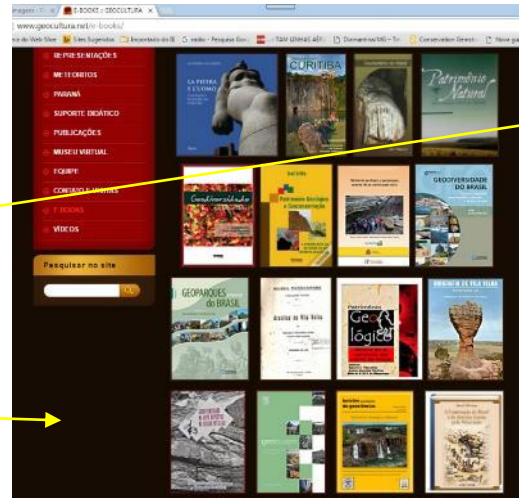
Imagens - Y... × E-BOOKS :: GEOCULTURA ×
www.geocultura.net/e-books/
...e Web Slice | Sites Sugeridos | Importado do IE | vídeo - Pesquisa Goo... | TAM LINHAS AÉR... | Diamantina/MG - Tr... | Conservation Geoch... | Nova gui...

REPRESENTAÇÕES
METEORITOS
PARANÁ
SUPORTE DIDÁTICO
PUBLICAÇÕES
MUSEU VIRTUAL
EQUIPE
CONTATO E VISITAS
E-BOOKS
VÍDEOS

Pesquisar no site

LA PIETRA E L'UOMO
CURITIBA
Patrimônio Natural
Geodiversidade
Patrimônio Geológico e Geoconservação
GEODIVERSIDADE DO BRASIL
GEOPARQUES do BRASIL
Arenitos de Vila Velha
Patrimônio Geológico
ORIGEM DE VILA VELHA
boletim paranaense de geociências